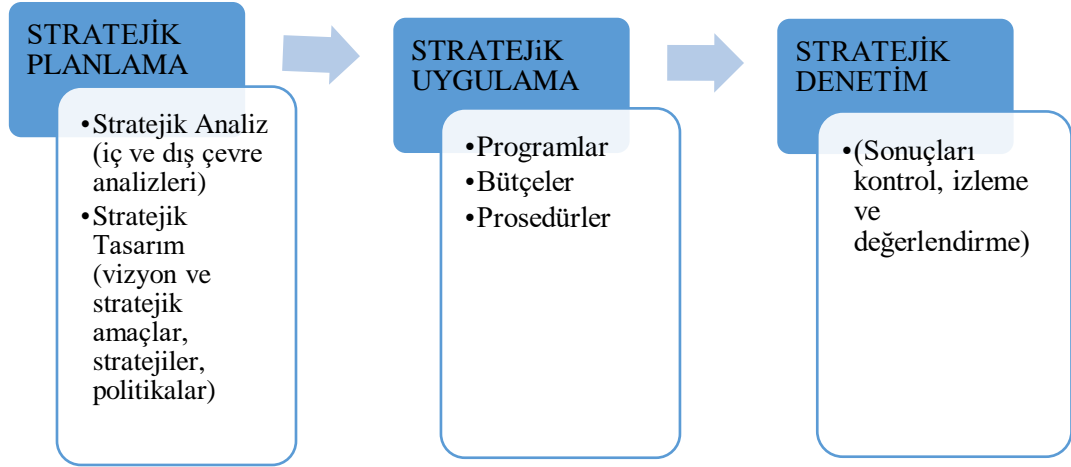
STRATEJİK PLANLAMA

•Stratejik Analiz (iç ve dış çevre analizleri)
•Stratejik Tasarım (vizyon ve stratejik amaçlar, stratejiler, politikalar)

STRATEJiK UYGULAMA

•Programlar
•Bütçeler
•Prosedürler

STRATEJİK DENETİM

•(Sonuçları kontrol, izleme ve değerlendirme)